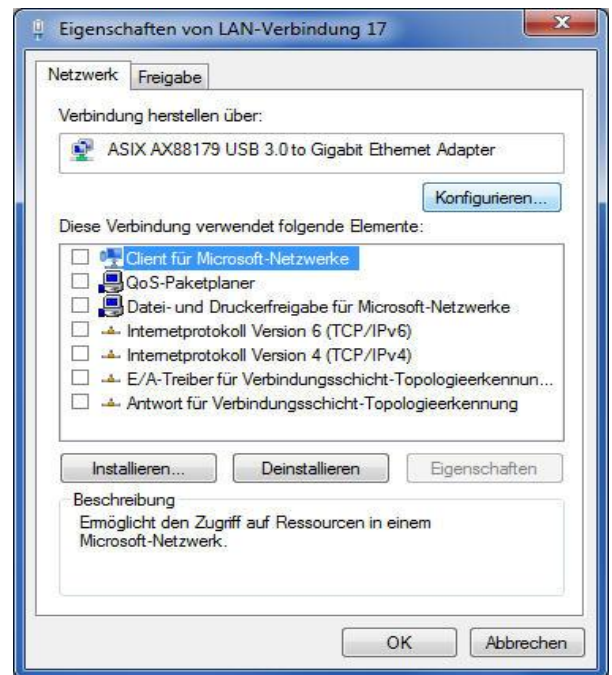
Eigenschaften von LAN-Verbindung 17

Netzwerk | Freigabe

Verbindung herstellen über:

ASIX AX88179 USB 3.0 to Gigabit Ethernet Adapter

Konfigurieren...

Diese Verbindung verwendet folgende Elemente:

Client für Microsoft-Netzwerke
QoS-Paketplaner
Datei- und Druckerfreigabe für Microsoft-Netzwerke
Internetprotokoll Version 6 (TCP/IPv6)
Internetprotokoll Version 4 (TCP/IPv4)
E/A-Treiber für Verbindungsschicht-Topologieerkennun...
Antwort für Verbindungsschicht-Topologieerkennung

Installieren... | Deinstallieren | Eigenschaften

Beschreibung
Ermöglicht den Zugriff auf Ressourcen in einem Microsoft-Netzwerk.

OK | Abbrechen